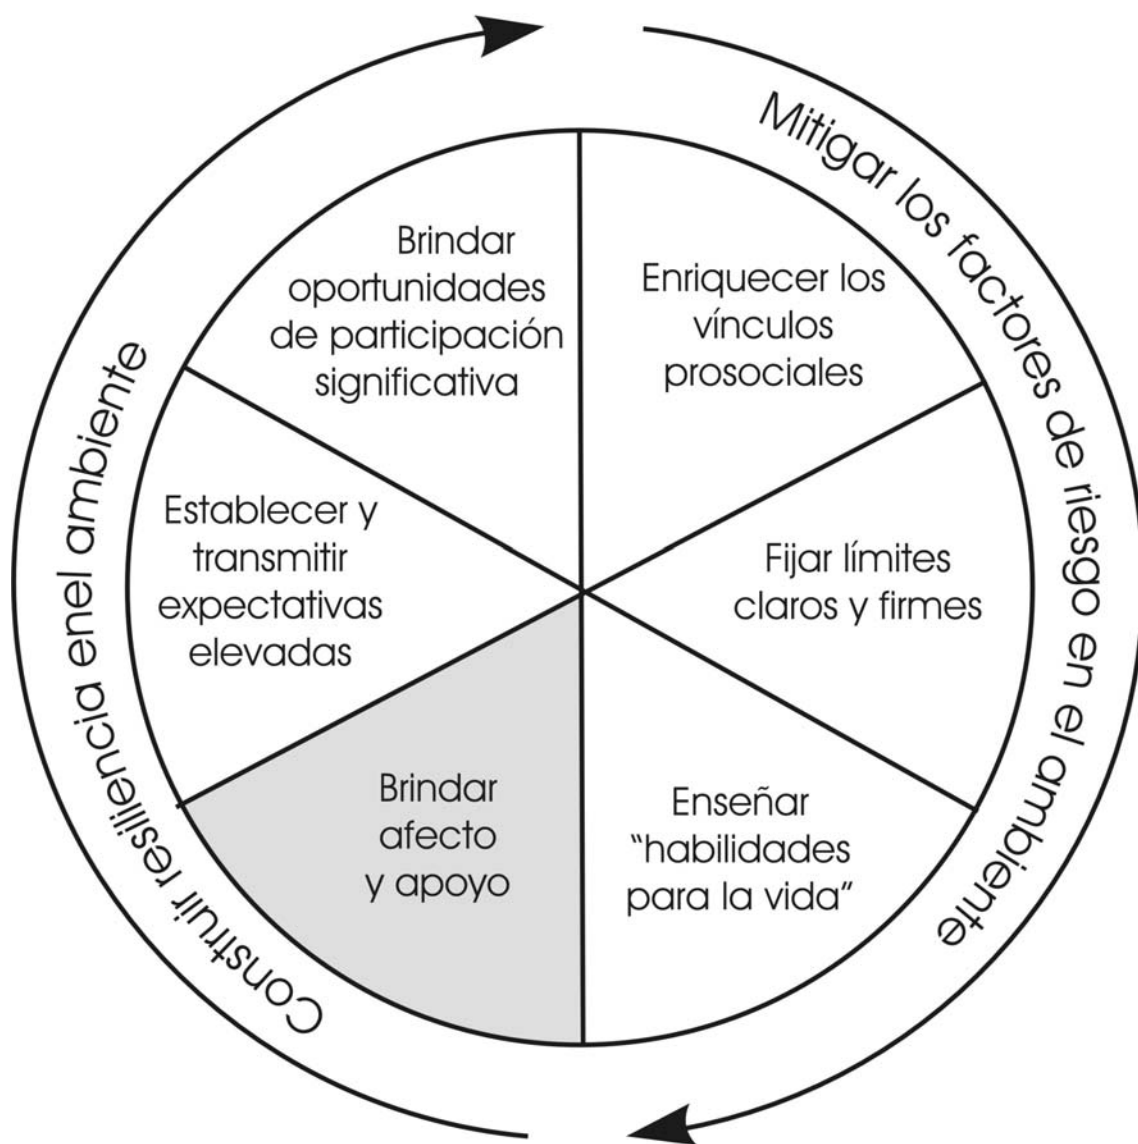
Mitigar los factores de riesgo en el ambiente

Brindar oportunidades de participación significativa

Enriquecer los vínculos prosociales

Establecer y transmitir expectativas elevadas

Fijar límites claros y firmes

Brindar afecto y apoyo

Enseñar "habilidades para la vida"

Construir resiliencia enel ambiente